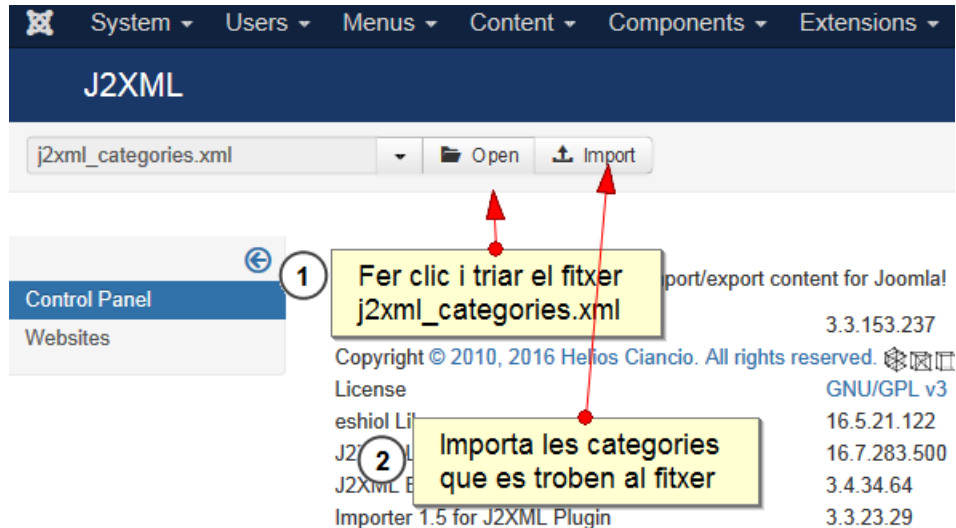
System ▾ Users ▾ Menus ▾ Content ▾ Components ▾ Extensions ▾

J2XML

j2xml_categories.xml

Open

Import

Control Panel

Websites

1

Fer clic i triar el fitxer j2xml_categories.xml

port/export content for Joomla!

3.3.153.237

Copyright © 2010, 2016 Helios Ciancio. All rights reserved.

License

GNU/GPL v3

eshiol Li

16.5.21.122

J2

16.7.283.500

2

Importa les categories que es troben al fitxer

J2XML E

3.4.34.64

Importer 1.5 for J2XML Plugin

3.3.23.29